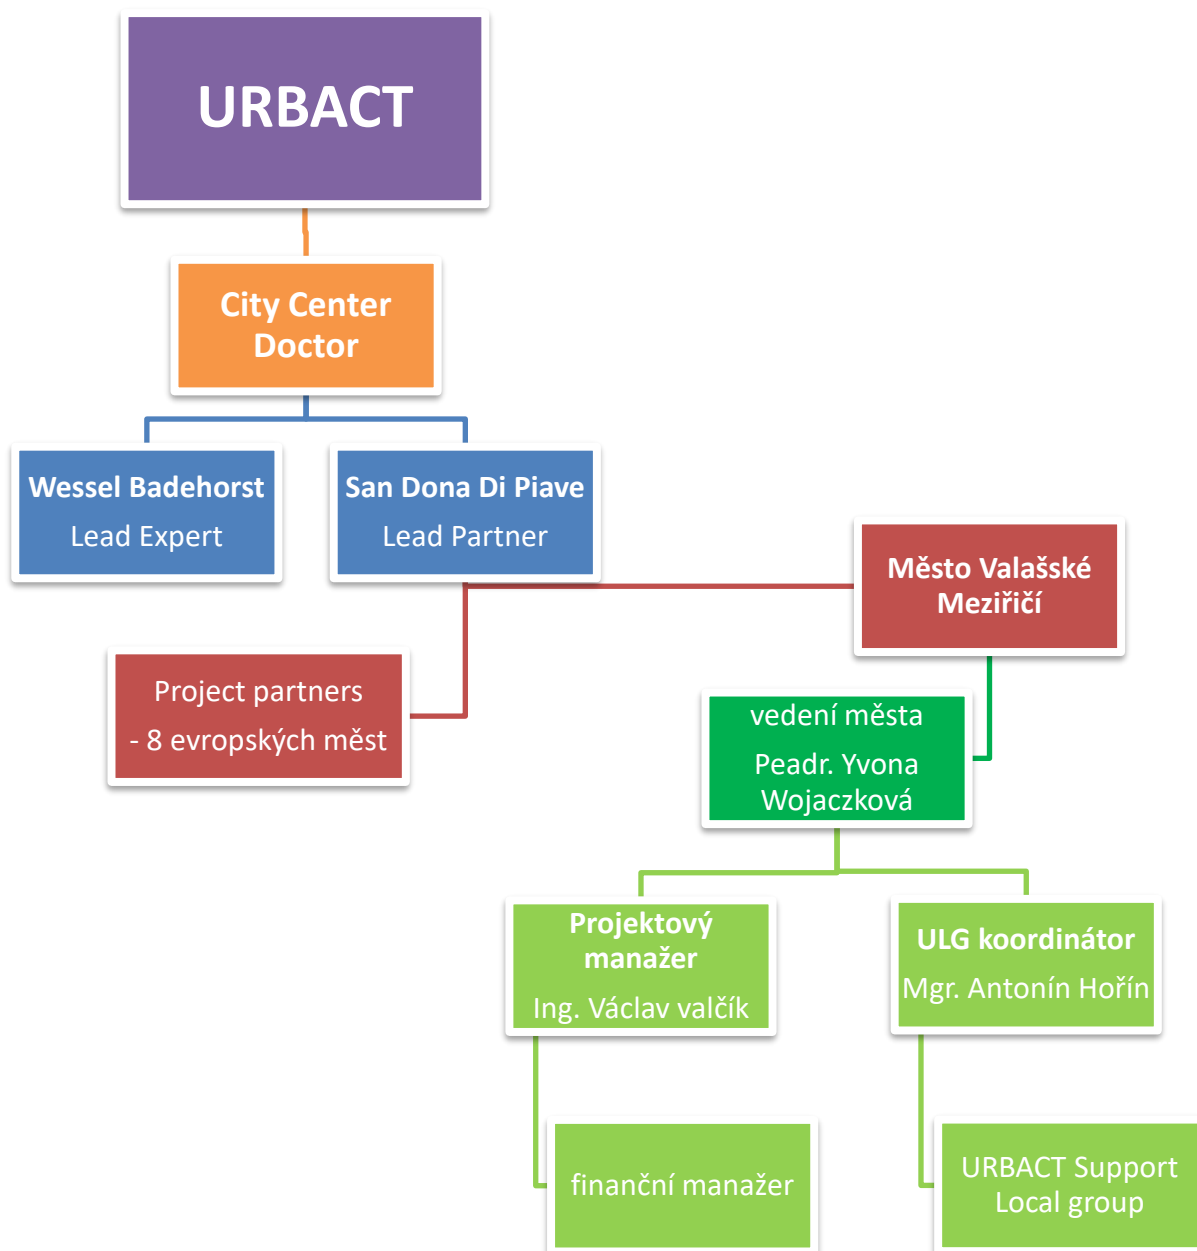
URBACT

City Center Doctor

Wessel Badehorst
Lead Expert

San Dona Di Piave
Lead Partner

Město Valašské Meziřičí

Project partners
- 8 evropských měst

vedení města
Peadr. Yvona Wojaczková

Projektový manažer
Ing. Václav valčík

ULG koordinátor
Mgr. Antonín Hořín

finanční manažer

URBACT Support Local group